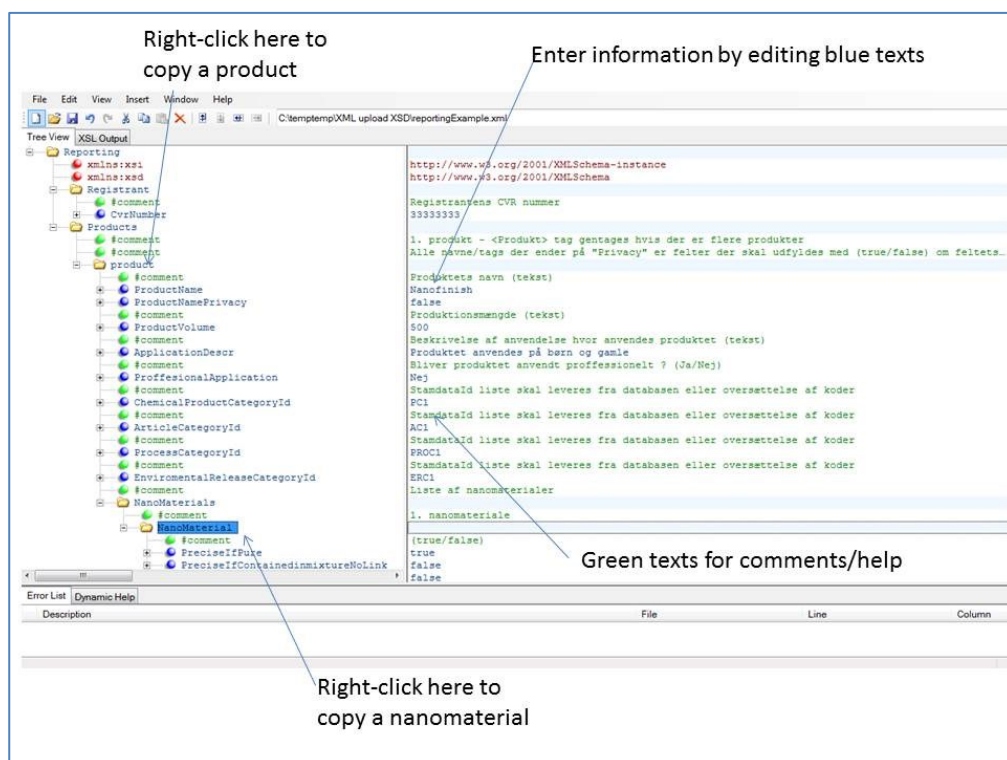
Right-click here to copy a product

Enter information by editing blue texts

File Edit View Insert Window Help

C:\temptemp\XML upload XSD\reportingExample.xml

Tree View XSL Output

| | |
|---|---|
| Reporting | |
| xmlns:xsi | http://www.w3.org/2001/XMLSchema-instance |
| xmlns:xsd | http://www.w3.org/2001/XMLSchema |
| Registrant | |
| #comment | Registrantens CVR nummer |
| CvrNumber | 33333333 |
| Products | |
| #comment | 1. produkt - <Produkt> tag gentages hvis der er flere produkter |
| #comment | Alle navne/tags der ender på "Privacy" er felter der skal udfyldes med (true/false) om feltets… |
| product | |
| #comment | Produktets navn (tekst) |
| ProductName | Nanofinish |
| ProductNamePrivacy | false |
| #comment | Produktionsmængde (tekst) |
| ProductVolume | 500 |
| #comment | Beskrivelse af anvendelse hvor anvendes produktet (tekst) |
| ApplicationDescr | Produktet anvendes på børn og gamle |
| #comment | Bliver produktet anvendt proffessionelt ? (Ja/Nej) |
| ProffesionalApplication | Nej |
| #comment | StamdataId liste skal leveres fra databasen eller oversættelse af koder |
| ChemicalProductCategoryId | PC1 |
| #comment | StamdataId liste skal leveres fra databasen eller oversættelse af koder |
| ArticleCategoryId | AC1 |
| #comment | StamdataId liste skal leveres fra databasen eller oversættelse af koder |
| ProcessCategoryId | PROC1 |
| #comment | StamdataId liste skal leveres fra databasen eller oversættelse af koder |
| EnviromentalReleaseCategoryId | ERC1 |
| #comment | Liste af nanomaterialer |
| NanoMaterials | |
| #comment | 1. nanomateriale |
| NanoMaterial | |
| #comment | (true/false) |
| PreciseIfPure | true |
| PreciseIfContainedinmixtureNoLink | false |
| | false |

Green texts for comments/help

Error List Dynamic Help

| Description | File | Line | Column |
|---|---|---|---|

Right-click here to copy a nanomaterial